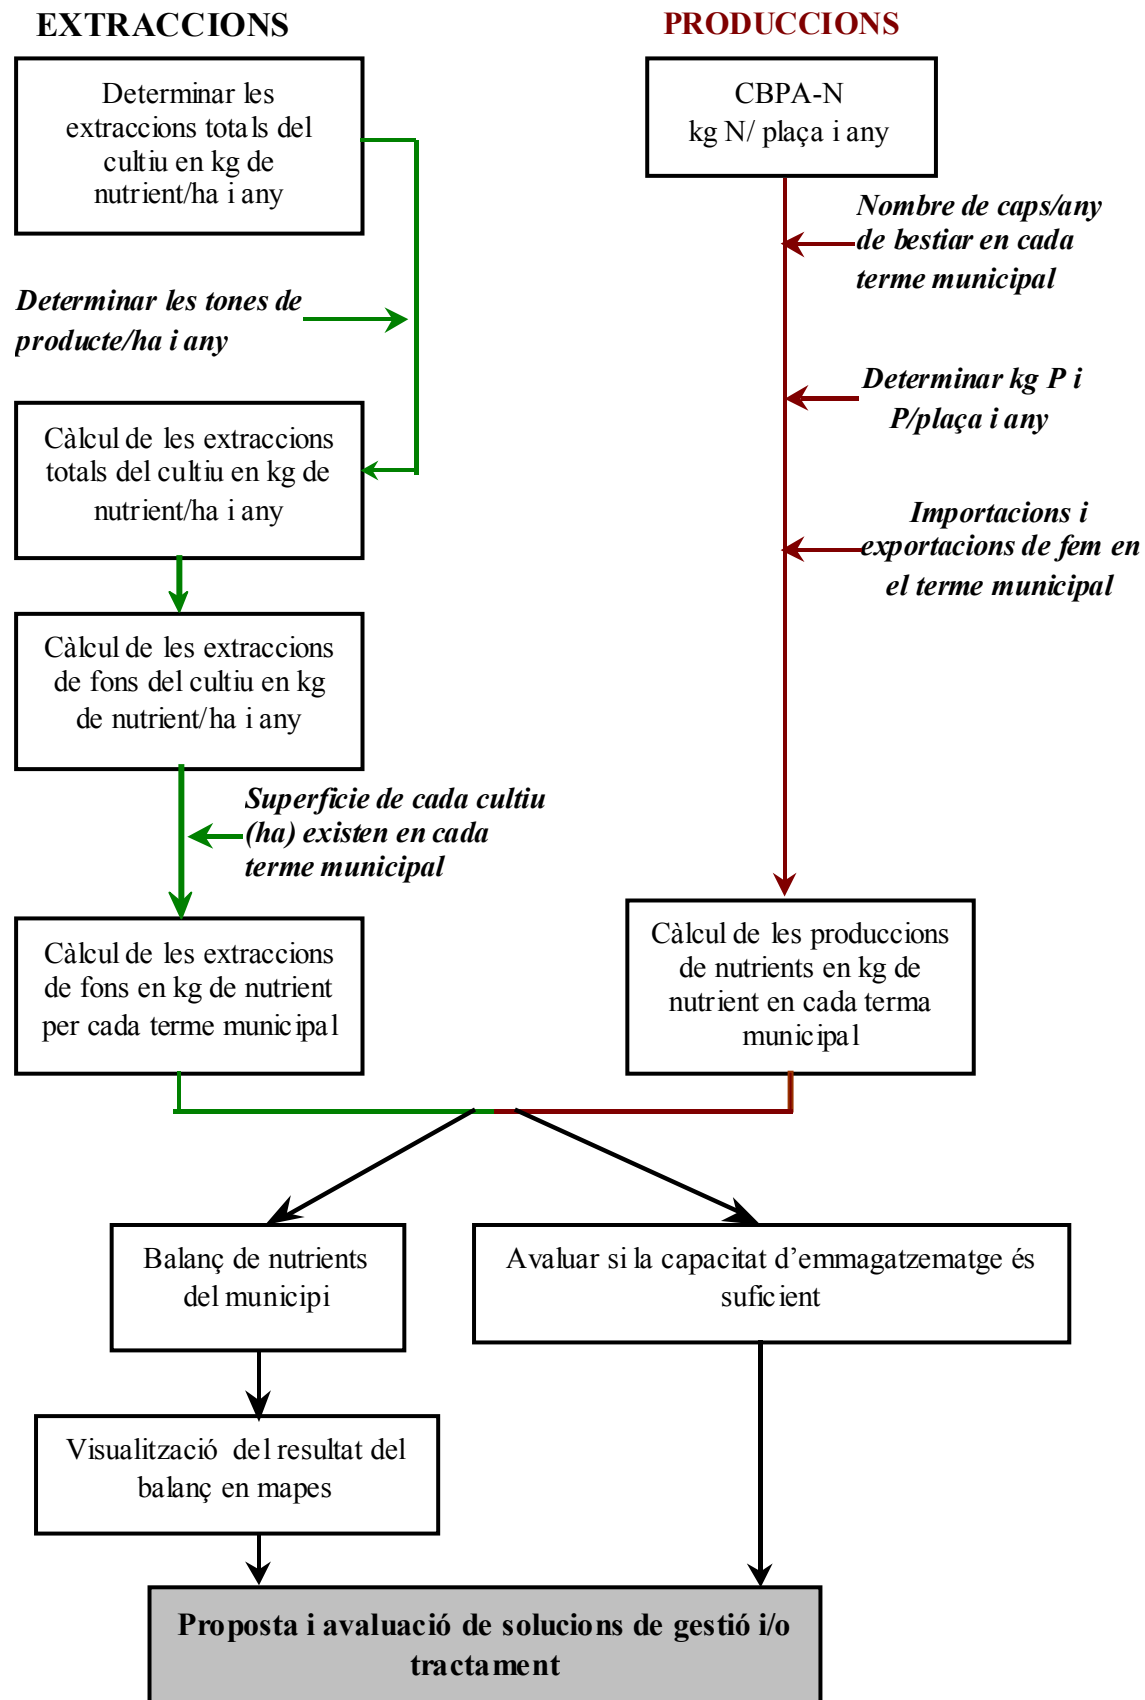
EXTRACCIONS

PRODUCCIONS

Determinar les extraccions totals del cultiu en kg de nutrient/ha i any

Determinar les tones de producte/ha i any

Càlcul de les extraccions totals del cultiu en kg de nutrient/ha i any

Càlcul de les extraccions de fons del cultiu en kg de nutrient/ha i any

Superficie de cada cultiu (ha) existen en cada terme municipal

Càlcul de les extraccions de fons en kg de nutrient per cada terme municipal

CBPA-N
kg N/ plaça i any

Nombre de caps/any de bestiar en cada terme municipal

Determinar kg P i P/plaça i any

Importacions i exportacions de fem en el terme municipal

Càlcul de les produccions de nutrients en kg de nutrient en cada terma municipal

Balanç de nutrients del municipi

Avaluar si la capacitat d'emmagatzematge és suficient

Visualització del resultat del balanç en mapes

Proposta i avaluació de solucions de gestió i/o tractament